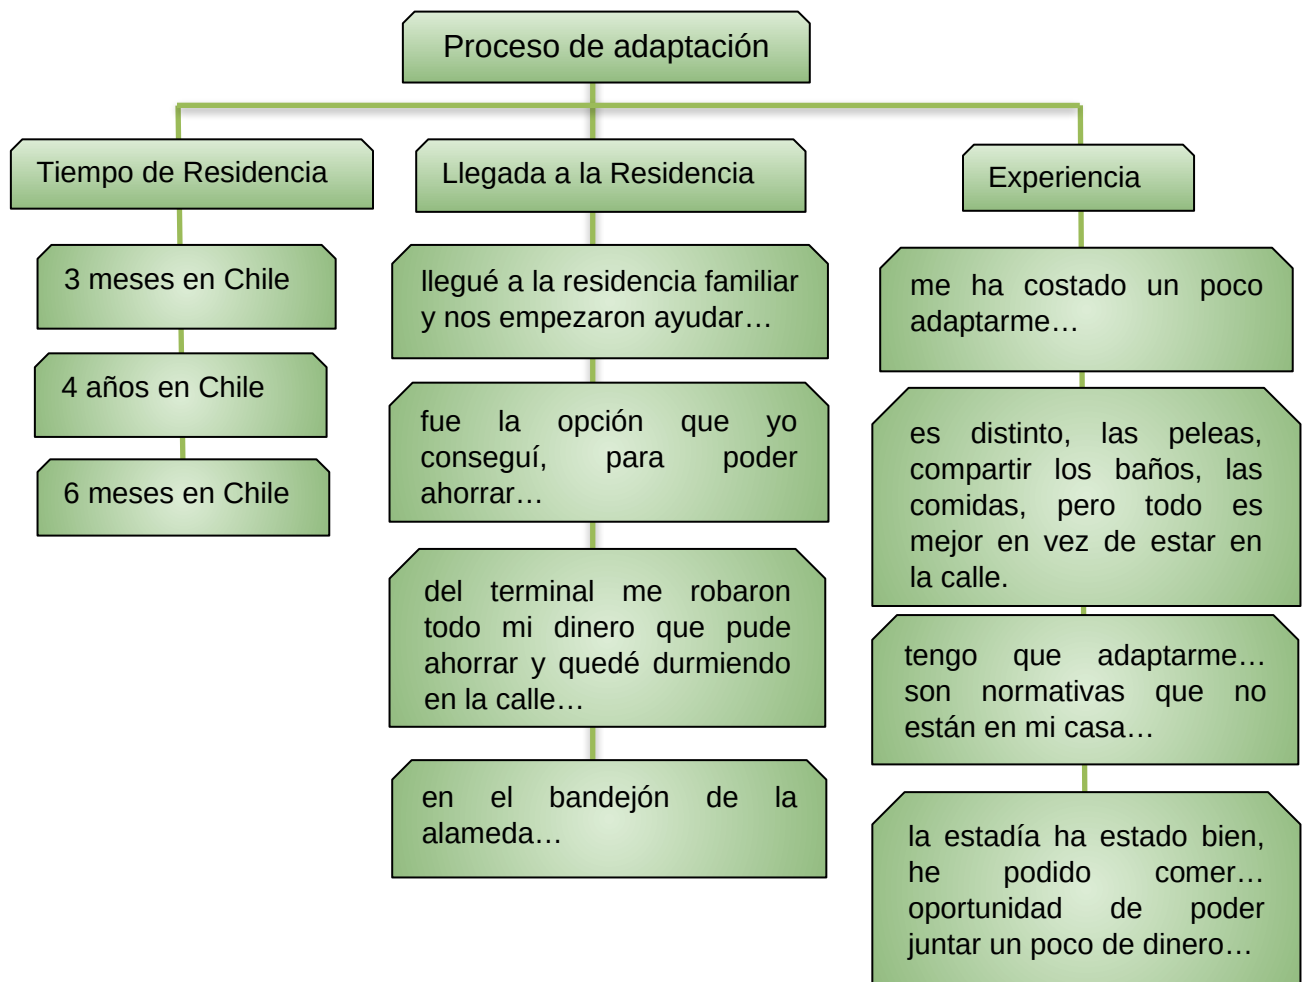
Proceso de adaptación

Tiempo de Residencia

3 meses en Chile

4 años en Chile

6 meses en Chile

Llegada a la Residencia

llegué a la residencia familiar y nos empezaron ayudar…

fue la opción que yo conseguí, para poder ahorrar…

del terminal me robaron todo mi dinero que pude ahorrar y quedé durmiendo en la calle…

en el bandejón de la alameda…

Experiencia

me ha costado un poco adaptarme…

es distinto, las peleas, compartir los baños, las comidas, pero todo es mejor en vez de estar en la calle.

tengo que adaptarme… son normativas que no están en mi casa…

la estadía ha estado bien, he podido comer… oportunidad de poder juntar un poco de dinero…